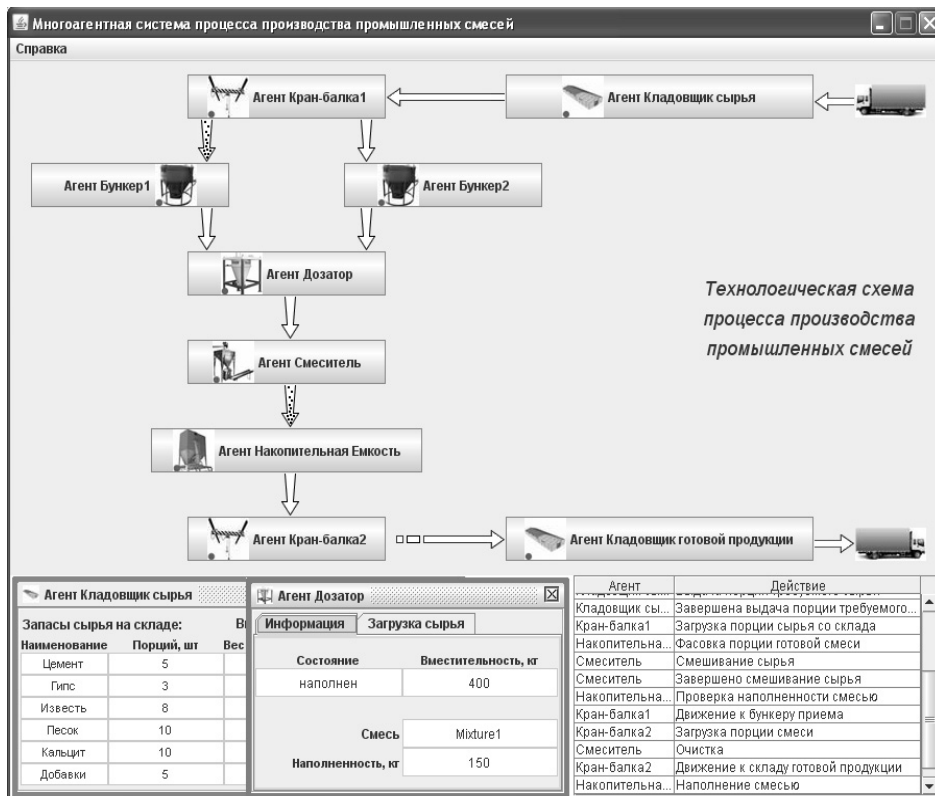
Многоагентная система процесса производства промышленных смесей

Справка

Агент Кран-балка1

Агент Кладовщик сырья

Агент Бункер1

Агент Бункер2

Агент Дозатор

Технологическая схема процесса производства промышленных смесей

Агент Смеситель

Агент Накопительная Емкость

Агент Кран-балка2

Агент Кладовщик готовой продукции

Агент Кладовщик сырья

Запасы сырья на складе:

| Наименование | Порций, шт | Вес |
|---|---|---|
| Цемент | 5 | |
| Гипс | 3 | |
| Известь | 8 | |
| Песок | 10 | |
| Кальцит | 10 | |
| Добавки | 5 | |

Агент Дозатор

Информация | Загрузка сырья

| Состояние | Вместительность, кг |
|---|---|
| наполнен | 400 |

Смесь Mixture1

Наполненность, кг 150

| Агент | Действие |
|---|---|
| Кладовщик сы... | Завершена выдача порции требуемого... |
| Кран-балка1 | Загрузка порции сырья со склада |
| Накопительна... | Фасовка порции готовой смеси |
| Смеситель | Смешивание сырья |
| Смеситель | Завершено смешивание сырья |
| Накопительна... | Проверка наполненности смесью |
| Кран-балка1 | Движение к бункеру приема |
| Кран-балка2 | Загрузка порции смеси |
| Смеситель | Очистка |
| Кран-балка2 | Движение к складу готовой продукции |
| Накопительна... | Наполнение смесью |